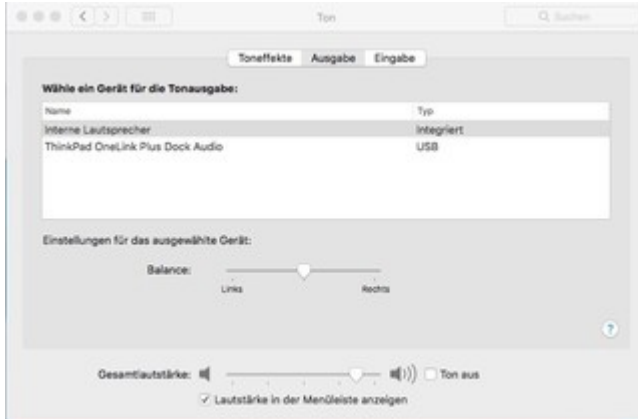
Ton

Q Suchen

Toneffekte Ausgabe Eingabe

Wähle ein Gerät für die Tonausgabe:

| Name | Typ |
|---|---|
| Interne Lautsprecher | Integriert |
| ThinkPad OneLink Plus Dock Audio | USB |

Einstellungen für das ausgewählte Gerät:

Balance:

Links Rechts

?

Gesamtlautstärke: Ton aus

✓ Lautstärke in der Menüleiste anzeigen